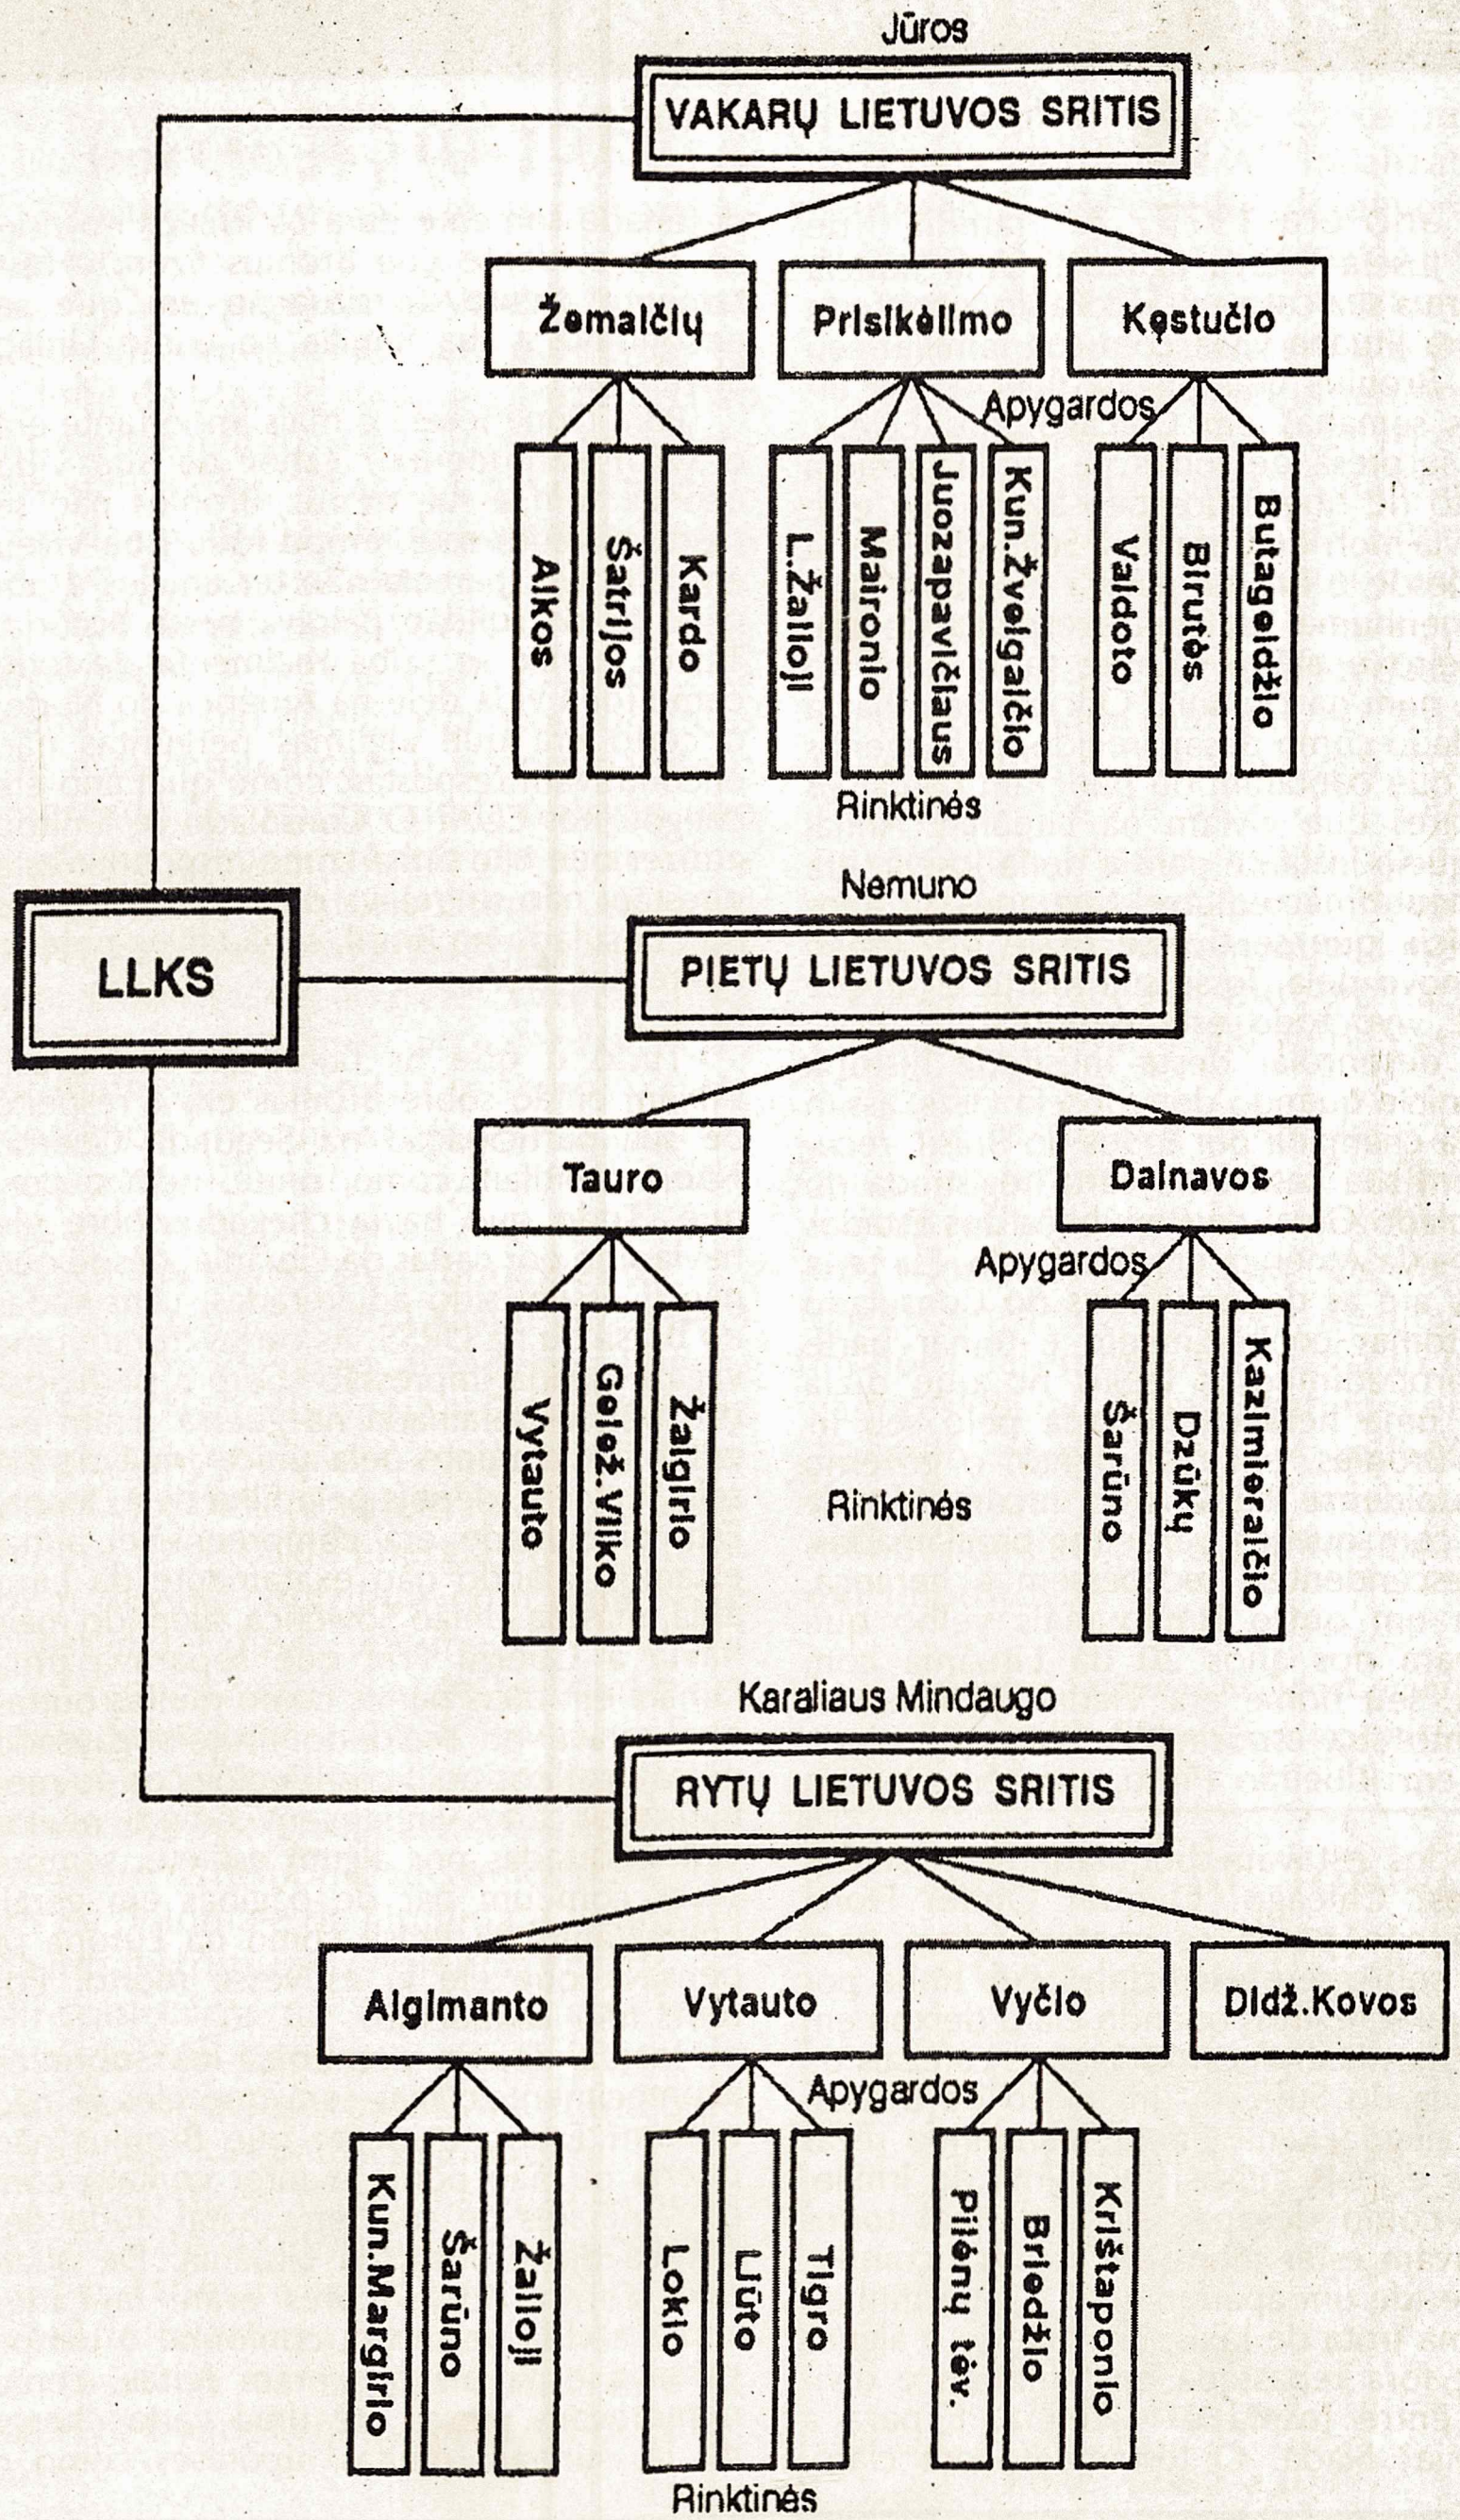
Jūros
VAKARŲ LIETUVOS SRITIS

Žemaičių
Prisikėlimo
Kęstučio
Apygardos

Alkos
Šatrijos
Kardo
L.Žaliojí
Maironio
Juozapavičiaus
Kun.Žvelgaičio
Valdoto
Birutės
Butageidžio
Rinktinės

LLKS

Nemuno
PIETŲ LIETUVOS SRITIS

Tauro
Dainavos
Apygardos

Vytauto
Gelež.Vilko
Žalgirio
Šarūno
Dzūkų
Kazimieraičio
Rinktinės

Karaliaus Mindaugo
RYTŲ LIETUVOS SRITIS

Algimanto
Vytauto
Vyčio
Didž.Kovos
Apygardos

Kun.Margirio
Šarūno
Žaliojí
Lokio
Liūto
Tigro
Pilėnų tėv.
Briedžio
Krištaponio
Rinktinės